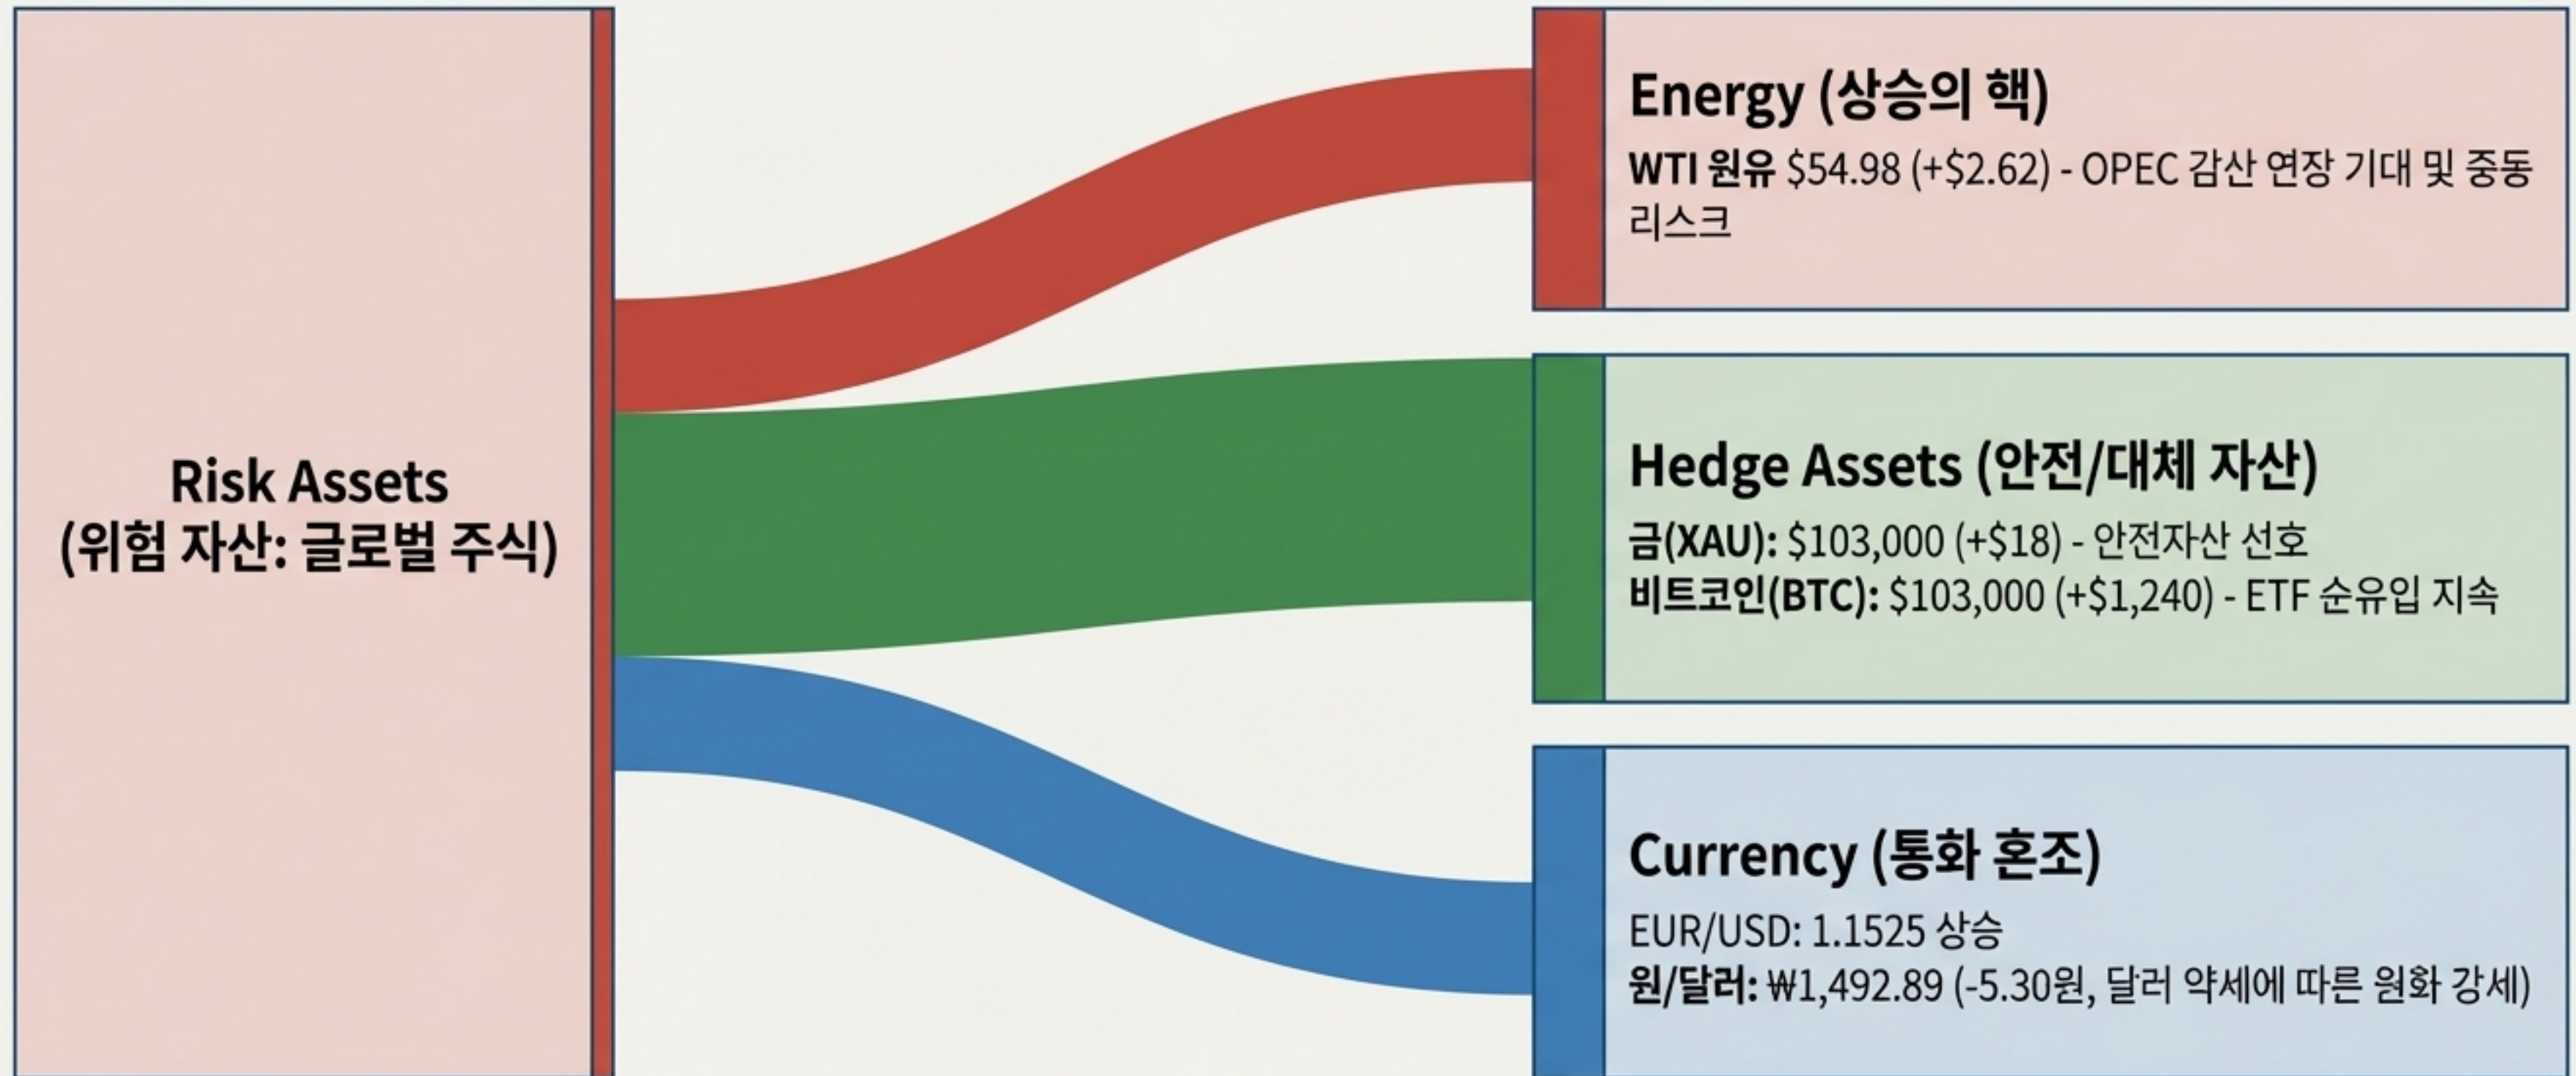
Risk Assets
(위험 자산: 글로벌 주식)

Energy (상승의 핵)

WTI 원유 $54.98 (+$2.62) - OPEC 감산 연장 기대 및 중동 리스크

Hedge Assets (안전/대체 자산)

금(XAU): $103,000 (+$18) - 안전자산 선호
비트코인(BTC): $103,000 (+$1,240) - ETF 순유입 지속

Currency (통화 혼조)

EUR/USD: 1.1525 상승
원/달러: ₩1,492.89 (-5.30원, 달러 약세에 따른 원화 강세)